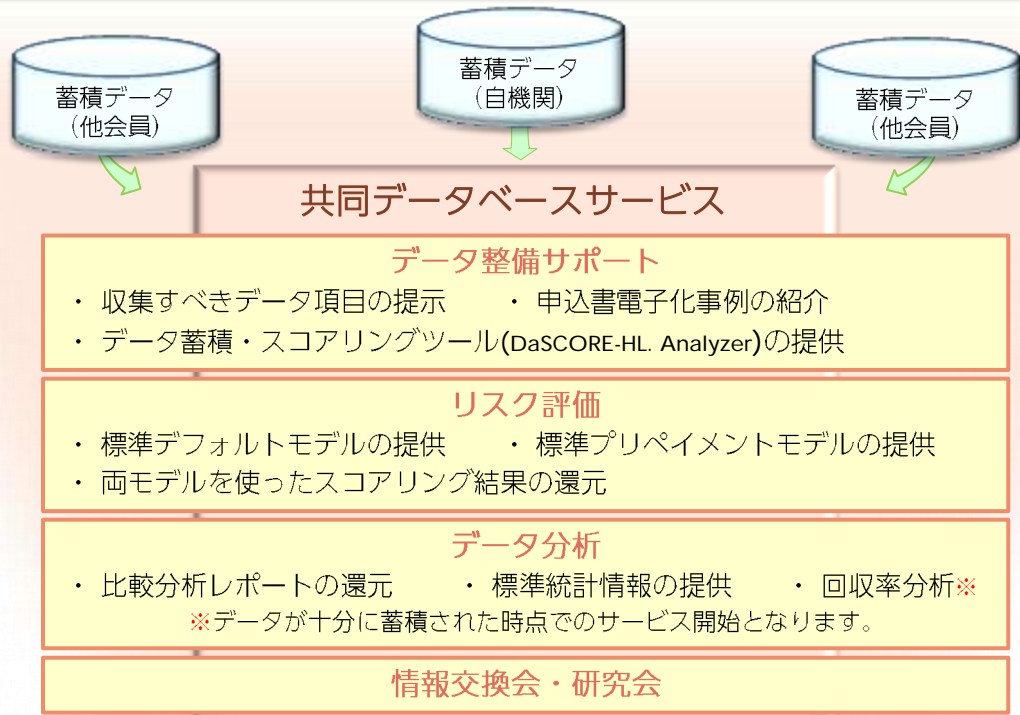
蓄積データ
（他会員）

蓄積データ
（自機関）

蓄積データ
（他会員）

共同データベースサービス

データ整備サポート
・ 収集すべきデータ項目の提示　・ 申込書電子化事例の紹介
・ データ蓄積・スコアリングツール(DaSCORE-HL. Analyzer)の提供

リスク評価
・ 標準デフォルトモデルの提供　・ 標準プリペイメントモデルの提供
・ 両モデルを使ったスコアリング結果の還元

データ分析
・ 比較分析レポートの還元　・ 標準統計情報の提供　・ 回収率分析※
※データが十分に蓄積された時点でのサービス開始となります。

情報交換会・研究会